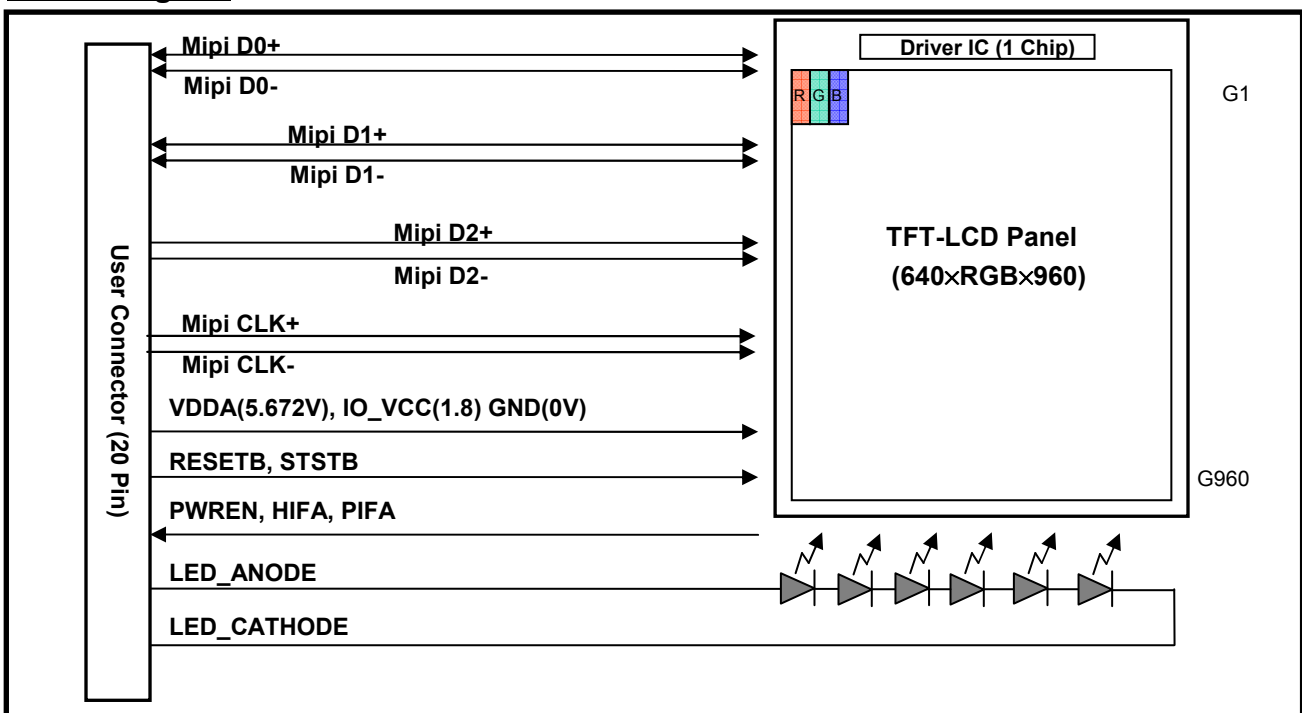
User Connector (20 Pin)

Mipi D0+
Mipi D0-
Mipi D1+
Mipi D1-
Mipi D2+
Mipi D2-
Mipi CLK+
Mipi CLK-
VDDA(5.672V), IO_VCC(1.8) GND(0V)
RESETB, STSTB
PWREN, HIFA, PIFA
LED_ANODE
LED_CATHODE

Driver IC (1 Chip)
R G B
G1
TFT-LCD Panel
(640×RGB×960)
G960